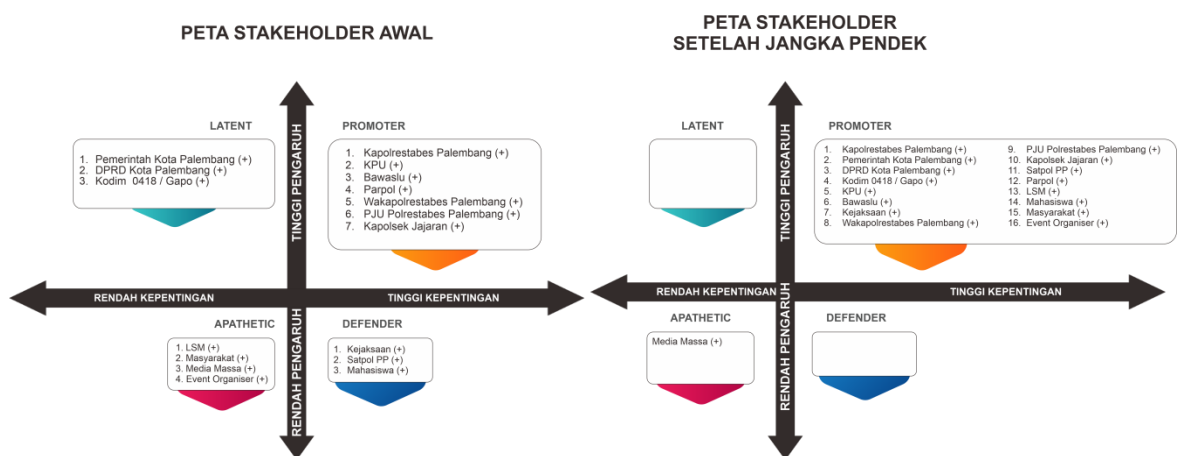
PETA STAKEHOLDER AWAL

LATENT

1. Pemerintah Kota Palembang (+)
2. DPRD Kota Palembang (+)
3. Kodim 0418 / Gapo (+)

PROMOTER

1. Kapolrestabes Palembang (+)
2. KPU (+)
3. Bawaslu (+)
4. Parpol (+)
5. Wakapolrestabes Palembang (+)
6. PJU Polrestabes Palembang (+)
7. Kapolsek Jajaran (+)

TINGGI PENGARUH

RENDAH KEPENTINGAN

TINGGI KEPENTINGAN

APATHETIC

1. LSM (+)
2. Masyarakat (+)
3. Media Massa (+)
4. Event Organiser (+)

DEFENDER

1. Kejaksaan (+)
2. Satpol PP (+)
3. Mahasiswa (+)

RENDAH PENGARUH

PETA STAKEHOLDER
SETELAH JANGKA PENDEK

LATENT

PROMOTER

1. Kapolrestabes Palembang (+)
2. Pemerintah Kota Palembang (+)
3. DPRD Kota Palembang (+)
4. Kodim 0418 / Gapo (+)
5. KPU (+)
6. Bawaslu (+)
7. Kejaksaan (+)
8. Wakapolrestabes Palembang (+)
9. PJU Polrestabes Palembang (+)
10. Kapolsek Jajaran (+)
11. Satpol PP (+)
12. Parpol (+)
13. LSM (+)
14. Mahasiswa (+)
15. Masyarakat (+)
16. Event Organiser (+)

TINGGI PENGARUH

RENDAH KEPENTINGAN

TINGGI KEPENTINGAN

APATHETIC

Media Massa (+)

DEFENDER

RENDAH PENGARUH